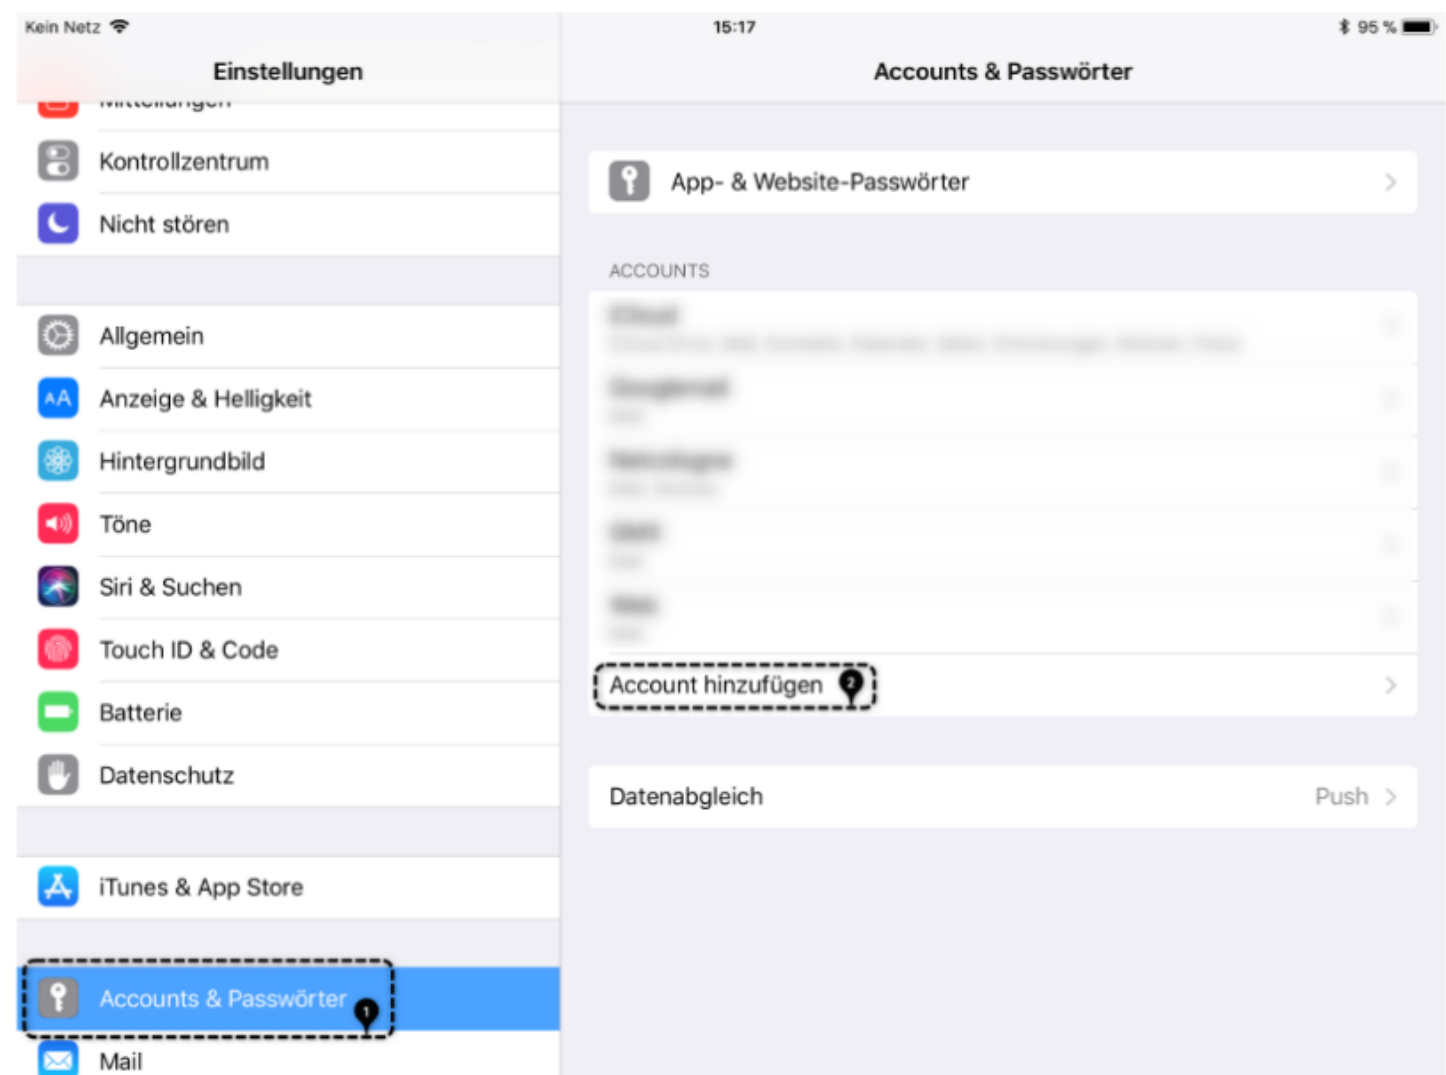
Kein Netz

15:17

95 %

Einstellungen

Mitteilungen

Kontrollzentrum

Nicht stören

Allgemein

Anzeige & Helligkeit

Hintergrundbild

Töne

Siri & Suchen

Touch ID & Code

Batterie

Datenschutz

iTunes & App Store

Accounts & Passwörter

1

Mail

Accounts & Passwörter

App- & Website-Passwörter

ACCOUNTS

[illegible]

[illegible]

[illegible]

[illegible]

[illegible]

Account hinzufügen

2

Datenabgleich

Push